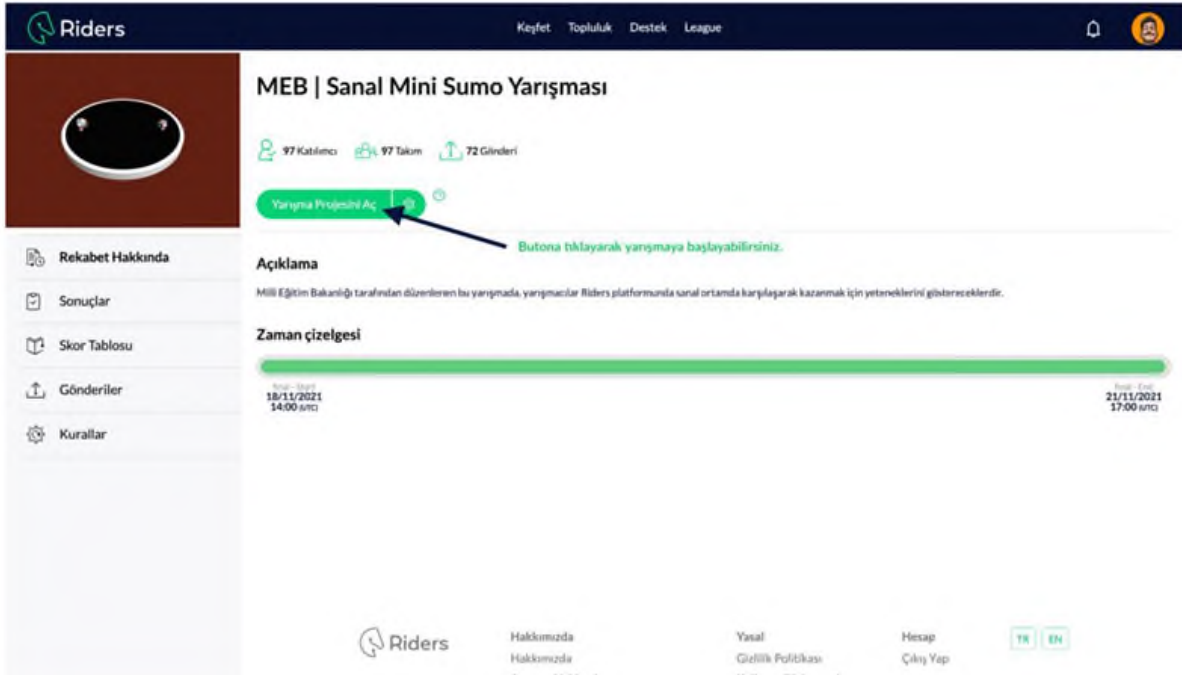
Riders

Keşfet Topluluk Destek League

MEB | Sanal Mini Sumo Yarışması

97 Katılımcı 97 Takım 72 Gönderi

Yarışma Projesini Aç

Butona tıklayarak yarışmaya başlayabilirsiniz.

Rekabet Hakkında

Sonuçlar

Skor Tablosu

Gönderiler

Kurallar

Açıklama

Milli Eğitim Bakanlığı tarafından düzenleren bu yarışmada, yarışmacılar Riders platformunda sanal ortamda karşılaşarak kazanmak için yeteneklerini göstereceklerdir.

Zaman çizelgesi

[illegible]
18/11/2021
14:00 (UTC)

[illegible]
21/11/2021
17:00 (UTC)

Riders

Hakkımızda
Hakkımızda

Yasal
Gizlilik Politikası

Hesap
Çıkış Yap

TR EN